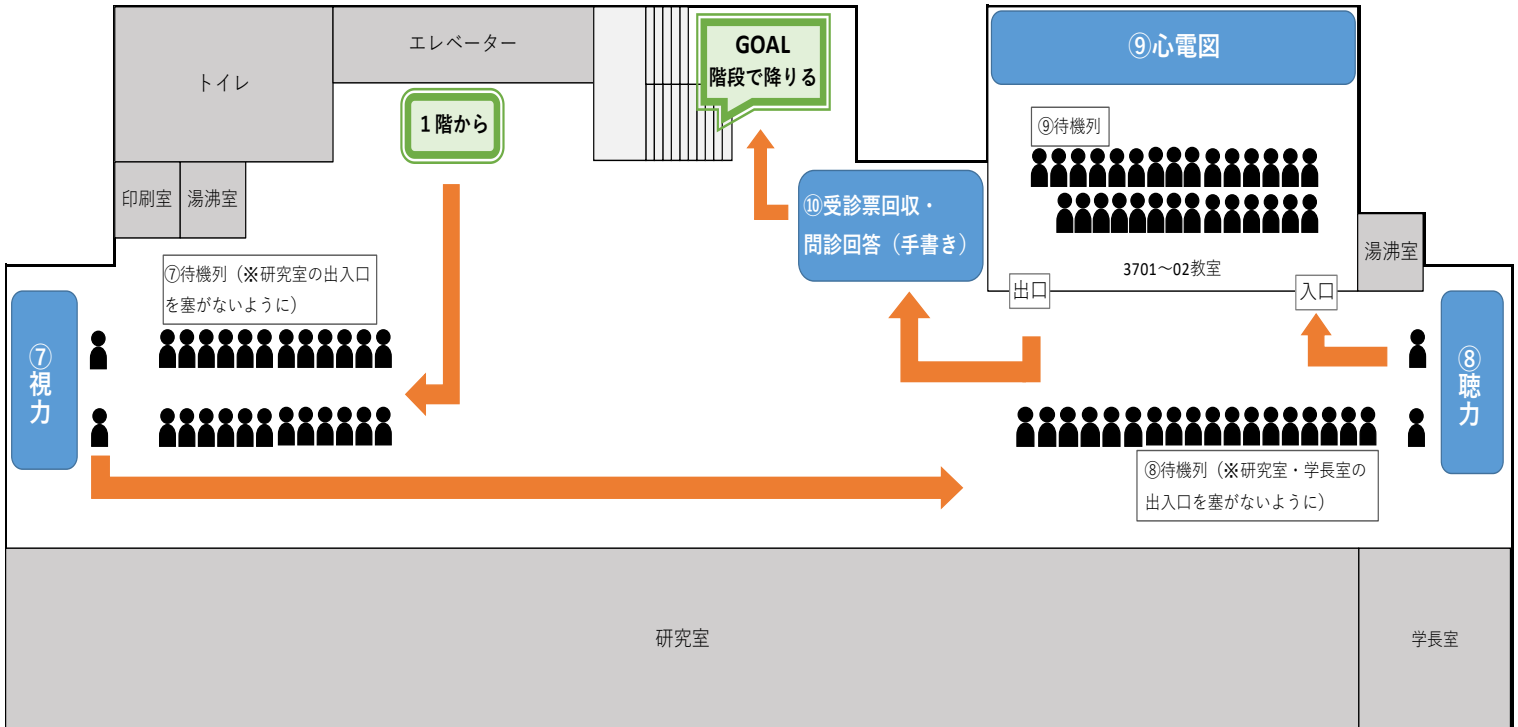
トイレ

エレベーター

1階から

GOAL
階段で降りる

⑨心電図

⑨待機列

印刷室

湯沸室

⑩受診票回収・
問診回答（手書き）

3701～02教室

湯沸室

⑦待機列（※研究室の出入口を塞がないように）

出口

入口

⑦
視力

⑧
聴力

⑧待機列（※研究室・学長室の出入口を塞がないように）

研究室

学長室